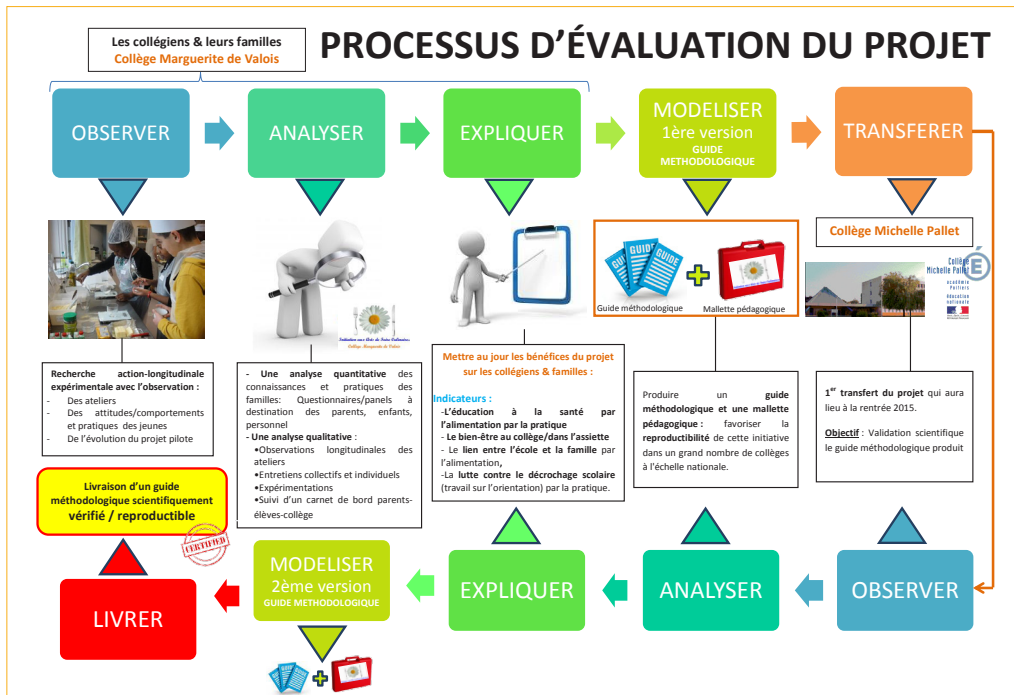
Les collégiens & leurs familles
Collège Marguerite de Valois

PROCESSUS D'ÉVALUATION DU PROJET

OBSERVER

ANALYSER

EXPLIQUER

MODELISER
1ère version
GUIDE METHODOLOGIQUE

TRANSFERER

Collège Michelle Pallet

Recherche action-longitudinale expérimentale avec l'observation :
- Des ateliers
- Des attitudes/comportements et pratiques des jeunes
- De l'évolution du projet pilote

- Une analyse quantitative des connaissances et pratiques des familles: Questionnaires/panels à destination des parents, enfants, personnel
- Une analyse qualitative :
•Observations longitudinales des ateliers
•Entretiens collectifs et individuels
•Expérimentations
•Suivi d'un carnet de bord parents-élèves-collège

Mettre a jour les bénéfices du projet sur les collégiens & familles :

Indicateurs :
-L'éducation à la santé par l'alimentation par la pratique
- Le bien-être au collège/dans l'assiette
- Le lien entre l'école et la famille par l'alimentation,
-La lutte contre le décrochage scolaire (travail sur l'orientation) par la pratique.

Guide méthodologique
Mallette pédagogique

Produire un guide méthodologique et une mallette pédagogique : favoriser la reproductibilité de cette initiative dans un grand nombre de collèges à l'échelle nationale.

Collège Michelle Pallet

$1^{er}$ transfert du projet qui aura lieu à la rentrée 2015.

Objectif : Validation scientifique le guide méthodologique produit

Livraison d'un guide méthodologique scientifiquement vérifié / reproductible

CERTIFIED

LIVRER

MODELISER
2ème version
GUIDE METHODOLOGIQUE

EXPLIQUER

ANALYSER

OBSERVER